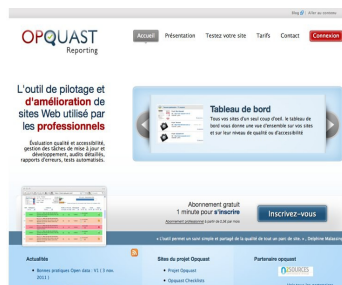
Blog | Aller au contenu

OPQUAST Reporting

Accueil Présentation Testez votre site Tarifs Contact Connexion

L'outil de pilotage et d'amélioration de sites Web utilisé par les professionnels

Évaluation qualité et accessibilité, gestion des tâches de mise à jour et développement, audits détaillés, rapports d'erreurs, tests automatisés.

Tableau de bord

Tous vos sites d'un seul coup d'œil. le tableau de bord vous donne une vue d'ensemble sur vos sites et sur leur niveau de qualité ou d'accessibilité

Abonnement gratuit
1 minute pour s'inscrire
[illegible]

Inscrivez-vous

« L'outil permet un suivi simple et partagé de la qualité de tout un parc de site. » Delphine Malassingne

Actualités

Bonnes pratiques Open data : V1 ( 3 nov. 2011 )

Sites du projet Opquast

Projet Opquast

Opquast Checklists

Partenaire opquast

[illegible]